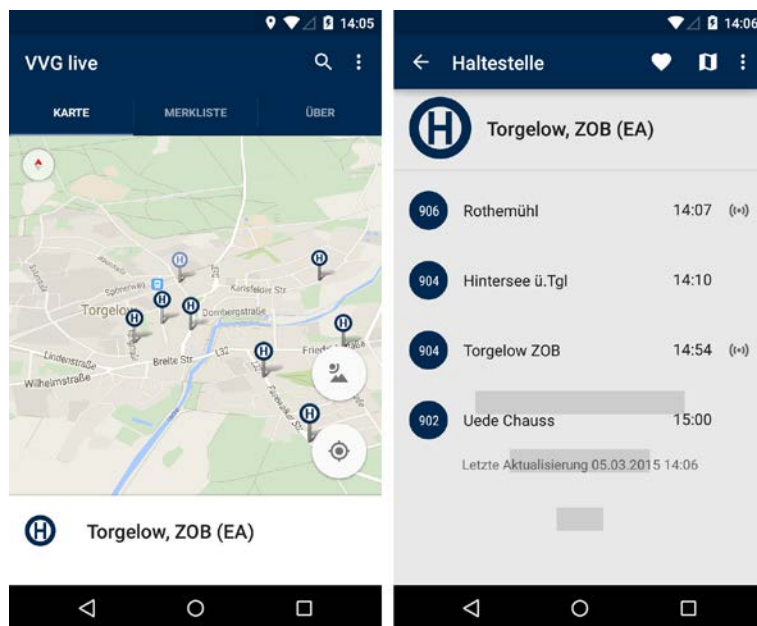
14:05

VVG live

KARTE MERKLISTE ÜBER

Schmerweg
Karlsfelde Str
Torgelow
Dombergstraße
Lindenstraße
Breite Str.
L32
Wilhelmstraße
Friede

H

Torgelow, ZOB (EA)

14:06

Haltestelle

H

Torgelow, ZOB (EA)

906 Rothemühl 14:07

904 Hintersee ü.Tgl 14:10

904 Torgelow ZOB 14:54

902 Uede Chauss 15:00

Letzte Aktualisierung 05.03.2015 14:06